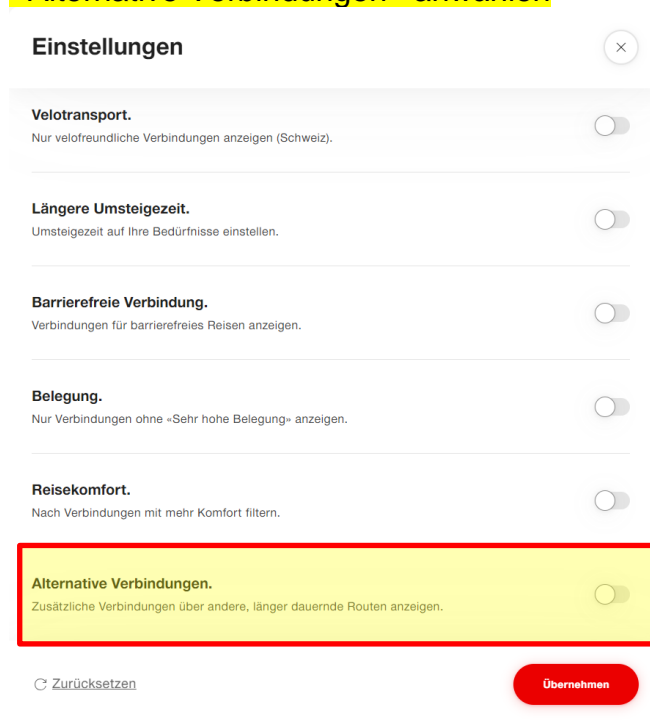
Alternative Verbindungen" anwählen

Einstellungen

×

Velotransport.
Nur velofreundliche Verbindungen anzeigen (Schweiz).

Längere Umsteigezeit.
Umsteigezeit auf Ihre Bedürfnisse einstellen.

Barrierefreie Verbindung.
Verbindungen für barrierefreies Reisen anzeigen.

Belegung.
Nur Verbindungen ohne «Sehr hohe Belegung» anzeigen.

Reisekomfort.
Nach Verbindungen mit mehr Komfort filtern.

Alternative Verbindungen.
Zusätzliche Verbindungen über andere, länger dauernde Routen anzeigen.

Zurücksetzen

Übernehmen